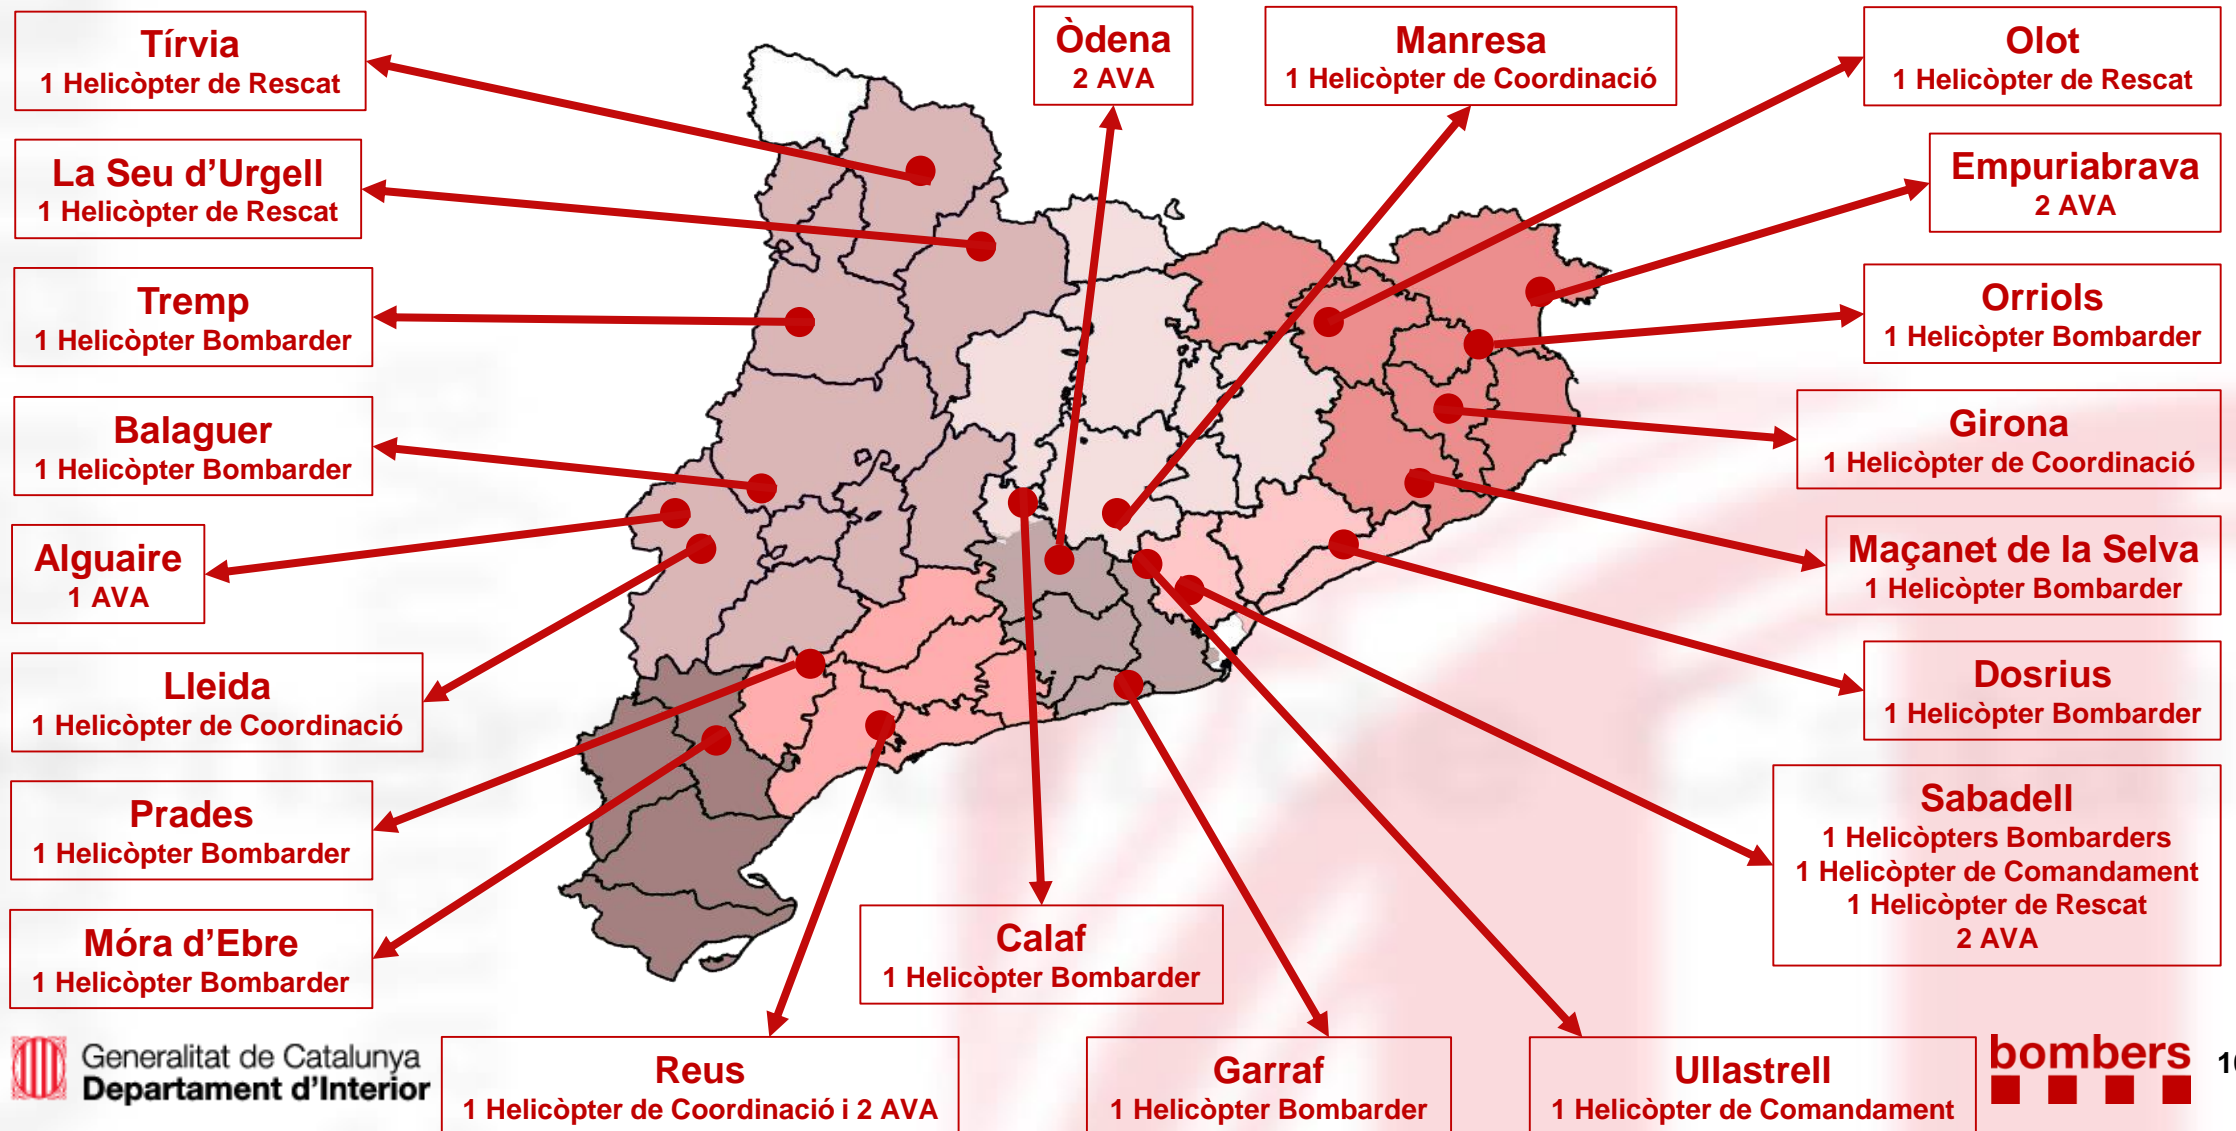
Tírvia
1 Helicòpter de Rescat

La Seu d'Urgell
1 Helicòpter de Rescat

Tremp
1 Helicòpter Bombarder

Balaguer
1 Helicòpter Bombarder

Alguaire
1 AVA

Lleida
1 Helicòpter de Coordinació

Prades
1 Helicòpter Bombarder

Móra d'Ebre
1 Helicòpter Bombarder

Òdena
2 AVA

Manresa
1 Helicòpter de Coordinació

Olot
1 Helicòpter de Rescat

Empuriabrava
2 AVA

Orriols
1 Helicòpter Bombarder

Girona
1 Helicòpter de Coordinació

Maçanet de la Selva
1 Helicòpter Bombarder

Dosrius
1 Helicòpter Bombarder

Sabadell
1 Helicòpters Bombarders
1 Helicòpter de Comandament
1 Helicòpter de Rescat
2 AVA

Calaf
1 Helicòpter Bombarder

Generalitat de Catalunya
Departament d'Interior

Reus
1 Helicòpter de Coordinació i 2 AVA

Garraf
1 Helicòpter Bombarder

Ullastrell
1 Helicòpter de Comandament

bombers

1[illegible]